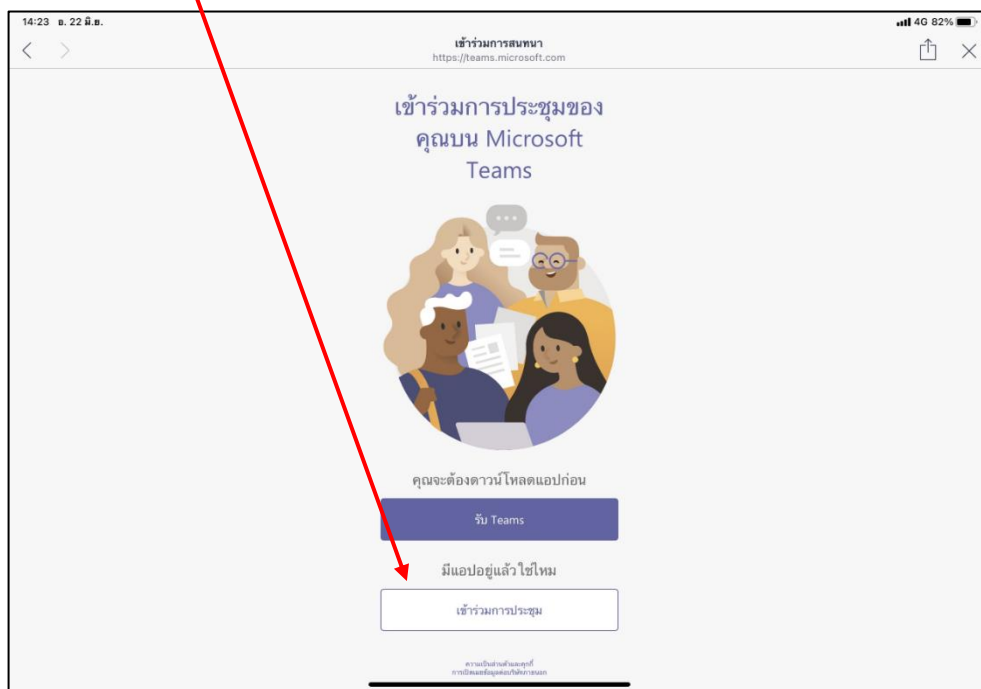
14:23 อ. 22 มิ.ย.

4G 82%

เข้าร่วมการสนทนา
https://teams.microsoft.com

เข้าร่วมการประชุมของคุณบน Microsoft Teams

คุณจะต้องดาวน์โหลดแอปก่อน

รับ Teams

มีแอปอยู่แล้วใช่ไหม

เข้าร่วมการประชุม

ความเป็นส่วนตัวและคุกกี้
การเปิดเผยข้อมูลต่อบริษัทภายนอก